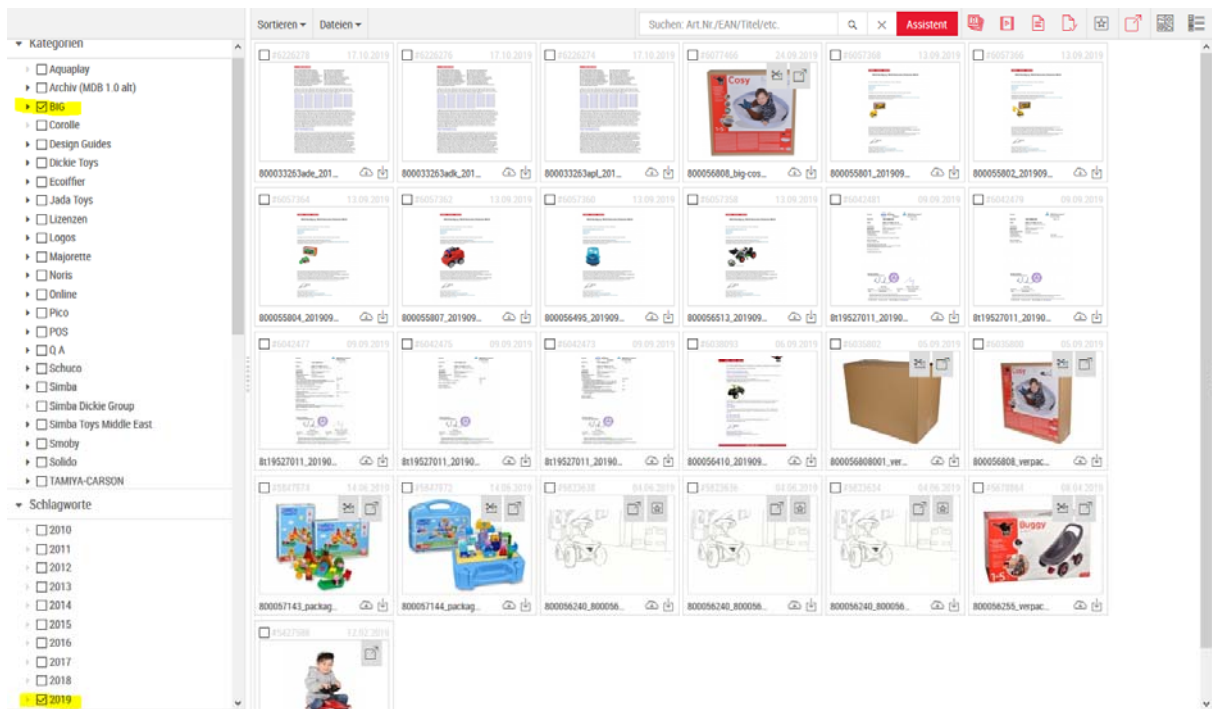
Kategorien
Aquaplay
Archiv (MDB 1.0 alt)
BIG
Corolle
Design Guides
Dickie Toys
Ecoiffier
Jada Toys
Lizenzen
Logos
Majorette
Noris
Online
Pico
POS
Q A
Schuco
Simba
Simba Dickie Group
Simba Toys Middle East
Smoby
Solido
TAMIYA-CARSON
Schlagworte
2010
2011
2012
2013
2014
2015
2016
2017
2018
2019

Sortieren Dateien
Suchen: Art.Nr./EAN/Titel/etc.
Assistent

#5226278 17.10.2019
800033263ade_201...
#5226276 17.10.2019
800033263adk_201...
#5226274 17.10.2019
800033263apl_201...
#5077466 24.09.2019
800056808_big-cos...
#5057368 13.09.2019
800055801_201909...
#5057366 13.09.2019
800055802_201909...
#5057364 13.09.2019
800055804_201909...
#5057362 13.09.2019
800055807_201909...
#5057360 13.09.2019
800056495_201909...
#5057358 13.09.2019
800056513_201909...
#5042481 09.09.2019
8t19527011_20190...
#5042479 09.09.2019
8t19527011_20190...
#5042477 09.09.2019
8t19527011_20190...
#5042475 09.09.2019
8t19527011_20190...
#5042473 09.09.2019
8t19527011_20190...
#5038093 06.09.2019
800056410_201909...
#5035802 05.09.2019
800056808001_ver...
#5035800 05.09.2019
800056808_verpac...
#5847874 14.08.2019
800057143_packag...
#5847872 14.08.2019
800057144_packag...
#5823638 04.06.2019
800056240_800056...
#5823636 04.06.2019
800056240_800056...
#5823634 04.06.2019
800056240_800056...
#5673864 08.04.2019
800056255_verpac...
#5427588 12.02.2019